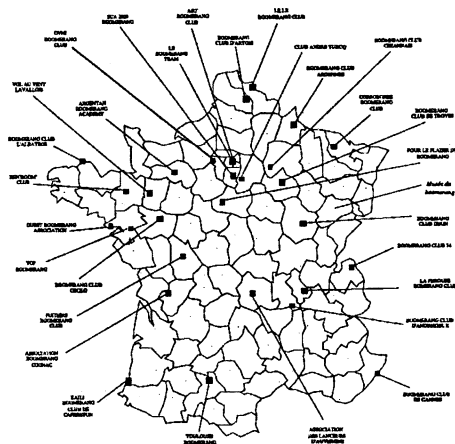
DNSE BOOMERANG CLUB

ECA 2000 BOOMERANG

ART BOOMERANG CLUB

1,2,3 BOOMERANG CLUB

BOOMERANG CLUB D'ARTOIS

LE BOOMERANG TEAM

CLUB ANDRE VUICQ

BOOMERANG CLUB CHAMPAGNE

BOOMERANG CLUB ARDENNES

VOL AU VENT LAVALLOIS

ARGENTAN BOOMERANG ACADEMY

CONCORDE BOOMERANG CLUB

BOOMERANG CLUB DE TROYES

BOOMERANG CLUB L'ALBATROS

POUR LE PLAISIR DU BOOMERANG

BEDROOM CLUB

Musée du boomerang

OUEST BOOMERANG ASSOCIATION

BOOMERANG CLUB DIJON

VCP BOOMERANG

BOOMERANG CLUB 74

BOOMERANG CLUB CHOLET

LA FRISOISE BOOMERANG CLUB

FACTEURS BOOMERANG CLUB

BOOMERANG CLUB D'ANDRESIEUX

ASSOCIATION BOOMERANG COGNAC

EAILL BOOMERANG CLUB DE CARPENTRAS

BOOMERANG CLUB DE CANNES

TOULOUSE BOOMERANG

ASSOCIATION DES LANCEURS D'AUVERGNE